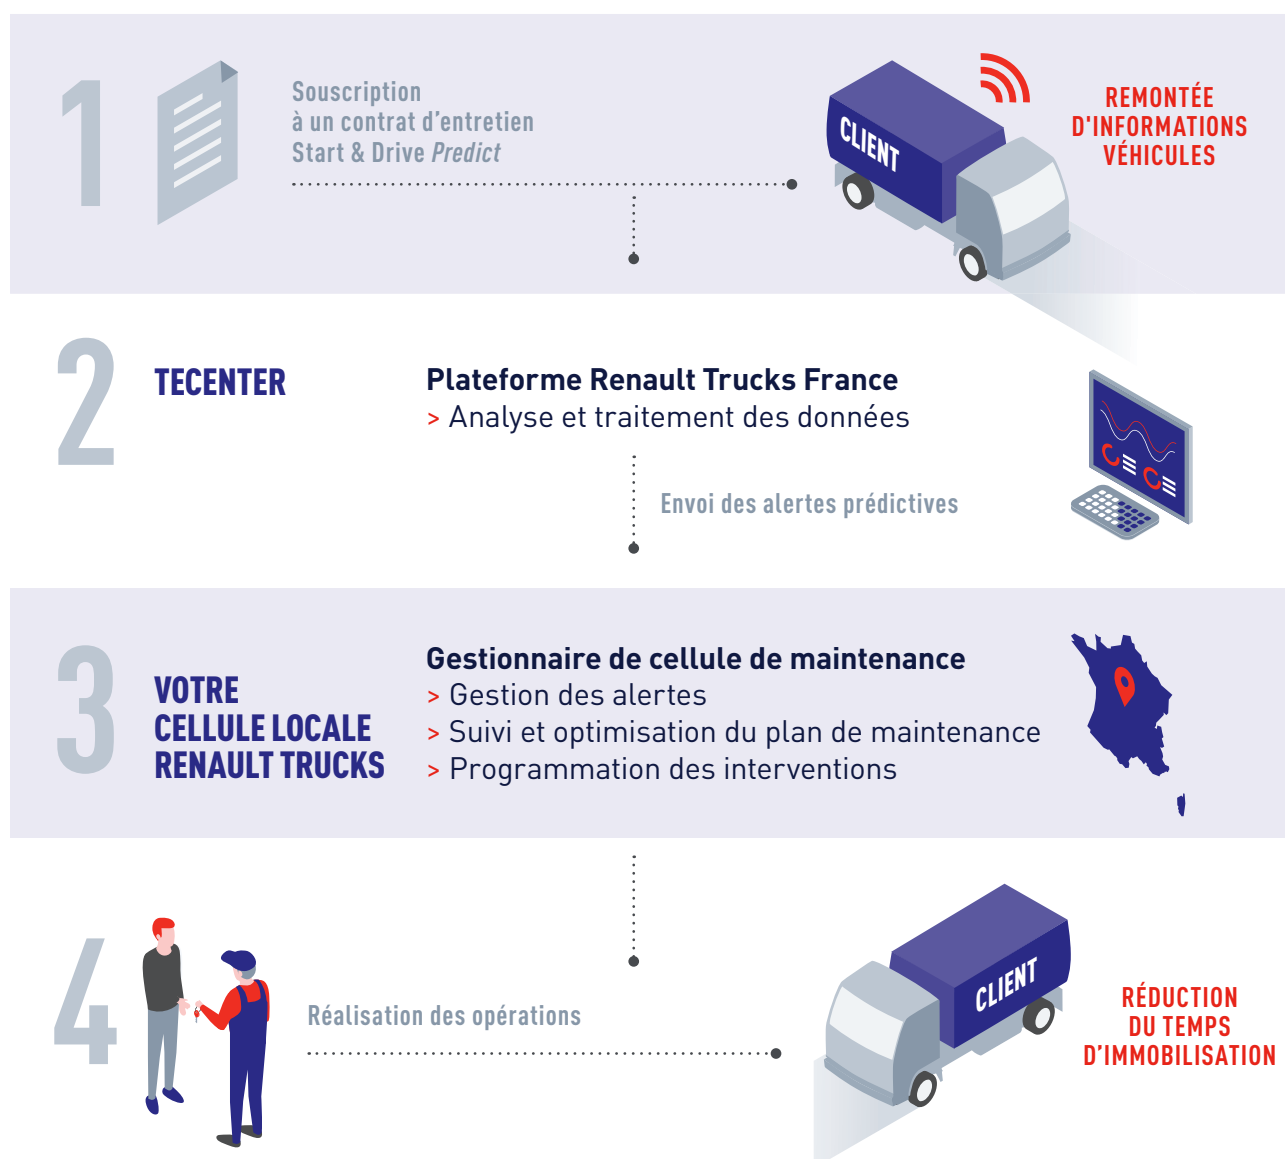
1

Souscription à un contrat d'entretien Start & Drive *Predict*

CLIENT

REMONTÉE D'INFORMATIONS VÉHICULES

2

TECENTER

Plateforme Renault Trucks France
> Analyse et traitement des données

Envoi des alertes prédictives

3

VOTRE CELLULE LOCALE RENAULT TRUCKS

Gestionnaire de cellule de maintenance
> Gestion des alertes
> Suivi et optimisation du plan de maintenance
> Programmation des interventions

4

Réalisation des opérations

CLIENT

RÉDUCTION DU TEMPS D'IMMOBILISATION